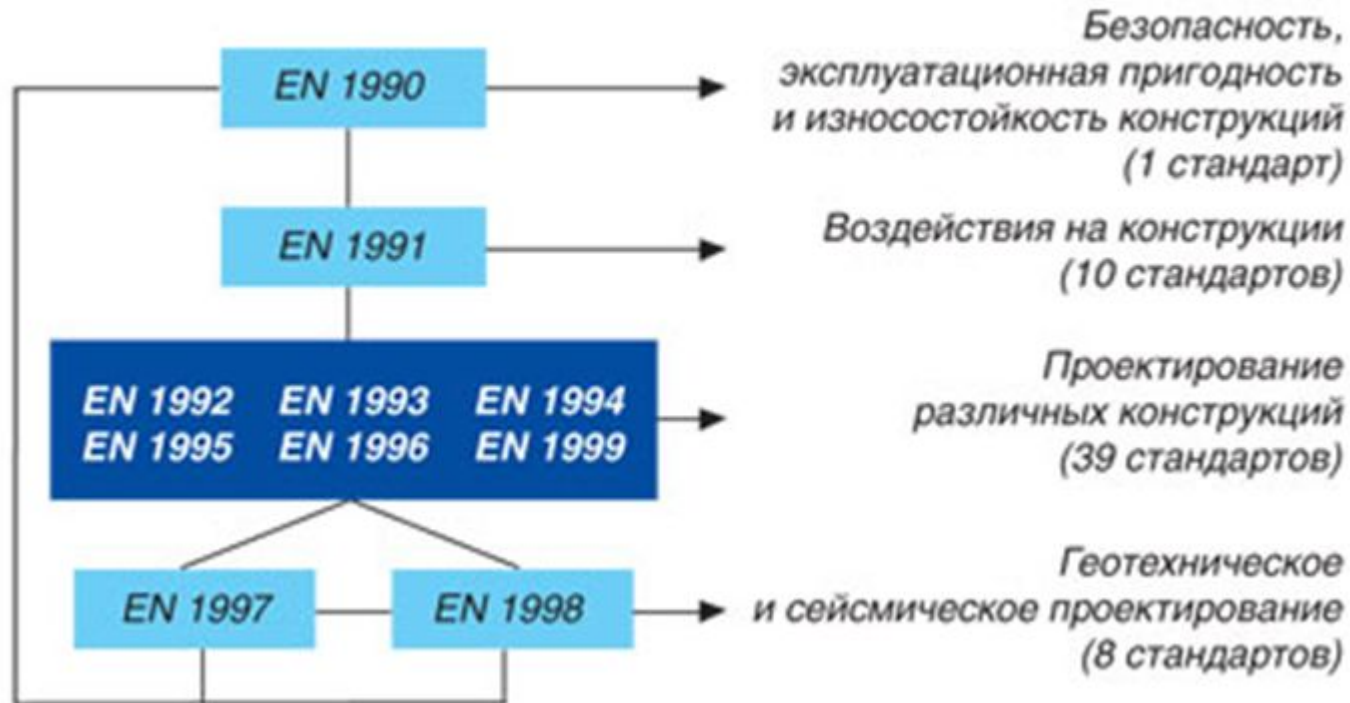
EN 1990

Безопасность, эксплуатационная пригодность и износостойкость конструкций (1 стандарт)

EN 1991

Воздействия на конструкции (10 стандартов)

EN 1992 EN 1993 EN 1994
EN 1995 EN 1996 EN 1999

Проектирование различных конструкций (39 стандартов)

EN 1997 EN 1998

Геотехническое и сейсмическое проектирование (8 стандартов)